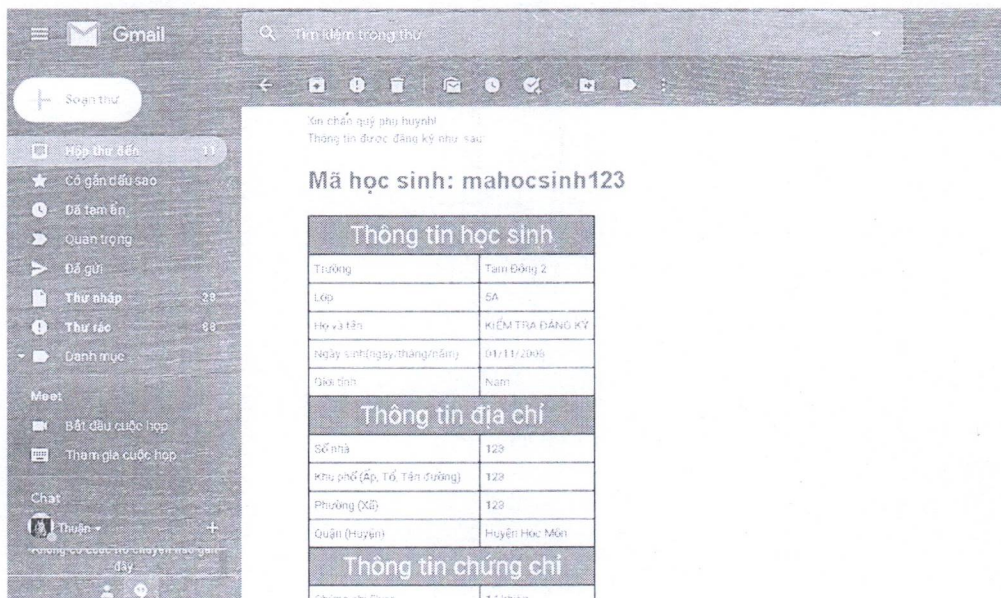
Gmail

Tìm kiếm trong thư

Soạn thư

Hộp thư đến 11

Có gắn dấu sao

Đã tạm ẩn

Quan trọng

Đã gửi

Thư nháp 28

Thư rác 88

Danh mục

Meet

Bắt đầu cuộc họp

Tham gia cuộc họp

Chat

Thuận

Không có cuộc trò chuyện nào gần đây

Xin chào quý phụ huynh!
Thông tin được đăng ký như sau:

Mã học sinh: mahocsinh123

| Thông tin học sinh | |
|---|---|
| Trường | Tam Đông 2 |
| Lớp | 5A |
| Họ và tên | KIỂM TRA ĐĂNG KÝ |
| Ngày sinh(ngày/tháng/năm) | 01/11/2006 |
| Giới tính | Nam |
| **Thông tin địa chỉ** | |
| Số nhà | 123 |
| Khu phố (Ấp, Tổ, Tên đường) | 123 |
| Phường (Xã) | 123 |
| Quận (Huyện) | Huyện Hóc Môn |
| **Thông tin chứng chỉ** | |
| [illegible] | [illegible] |